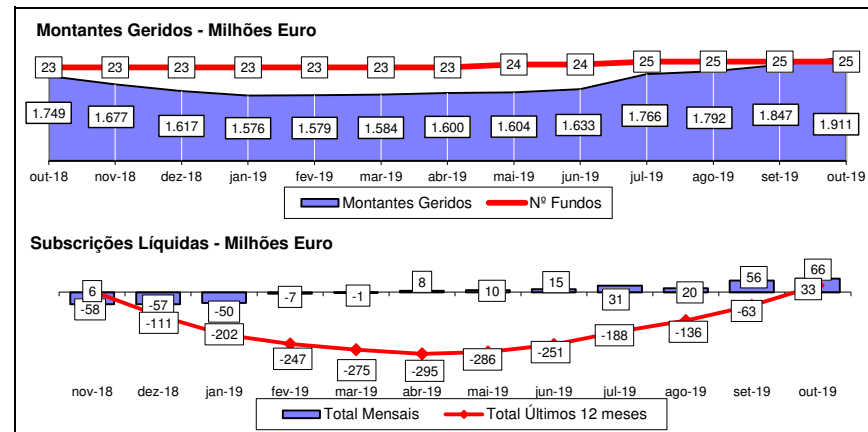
Montantes Geridos - Milhões Euro

23 23 23 23 23 23 23 24 24 25 25 25 25

1.749 1.677 1.617 1.576 1.579 1.584 1.600 1.604 1.633 1.766 1.792 1.847 1.911

out-18 nov-18 dez-18 jan-19 fev-19 mar-19 abr-19 mai-19 jun-19 jul-19 ago-19 set-19 out-19

Montantes Geridos Nº Fundos

Subscrições Líquidas - Milhões Euro

6 -58 -57 -111 -50 -202 -7 -247 -1 -275 8 -295 10 -286 15 -251 31 -188 20 -136 56 -63 66 33

nov-18 dez-18 jan-19 fev-19 mar-19 abr-19 mai-19 jun-19 jul-19 ago-19 set-19 out-19

Total Mensais Total Últimos 12 meses